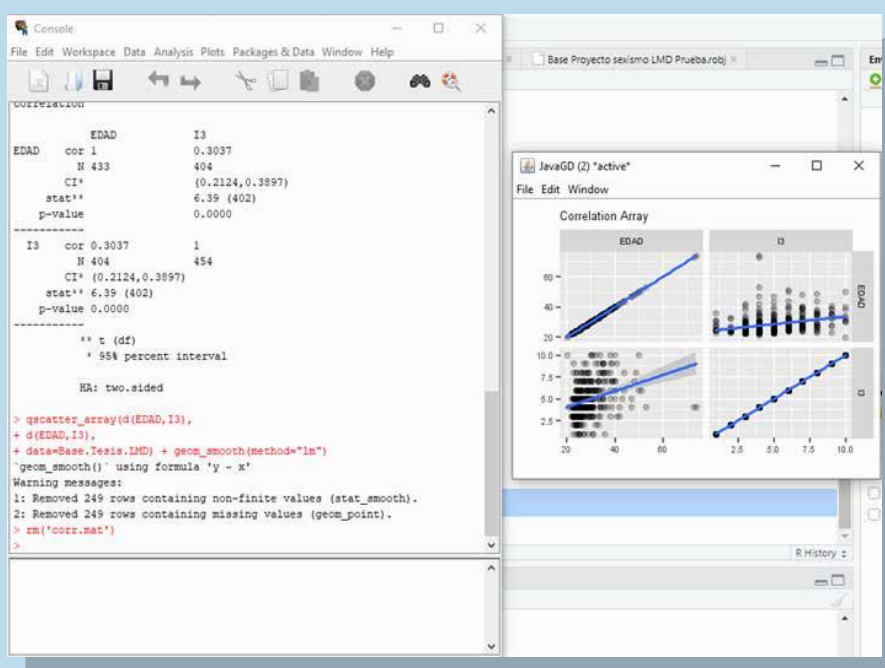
Console

File Edit Workspace Data Analysis Plots Packages & Data Window Help

Correlation

| | | EDAD | I3 |
|---|---|---|---|
| EDAD | cor | 1 | 0.3037 |
| | N | 433 | 404 |
| | CI* | | (0.2124,0.3897) |
| | stat** | | 6.39 (402) |
| | p-value | | 0.0000 |

-----------

| | | | |
|---|---|---|---|
| I3 | cor | 0.3037 | 1 |
| | N | 404 | 454 |
| | CI* | (0.2124,0.3897) | |
| | stat** | 6.39 (402) | |
| | p-value | 0.0000 | |

-----------

** t (df)
* 95% percent interval

HA: two.sided

> qscatter_array(d(EDAD,I3),
+ d(EDAD,I3),
+ data=Base.Tesis.LMD) + geom_smooth(method="lm")
`geom_smooth()` using formula 'y ~ x'
Warning messages:
1: Removed 249 rows containing non-finite values (stat_smooth).
2: Removed 249 rows containing missing values (geom_point).
> rm('corr.mat')
>

Base Proyecto sexismo LMD Prueba.robj

JavaGD (2) *active*

File Edit Window

Correlation Array

EDAD

I3

EDAD

I3

60
40
20

10.0
7.5
5.0
2.5

20 40 60

2.5 5.0 7.5 10.0

R History